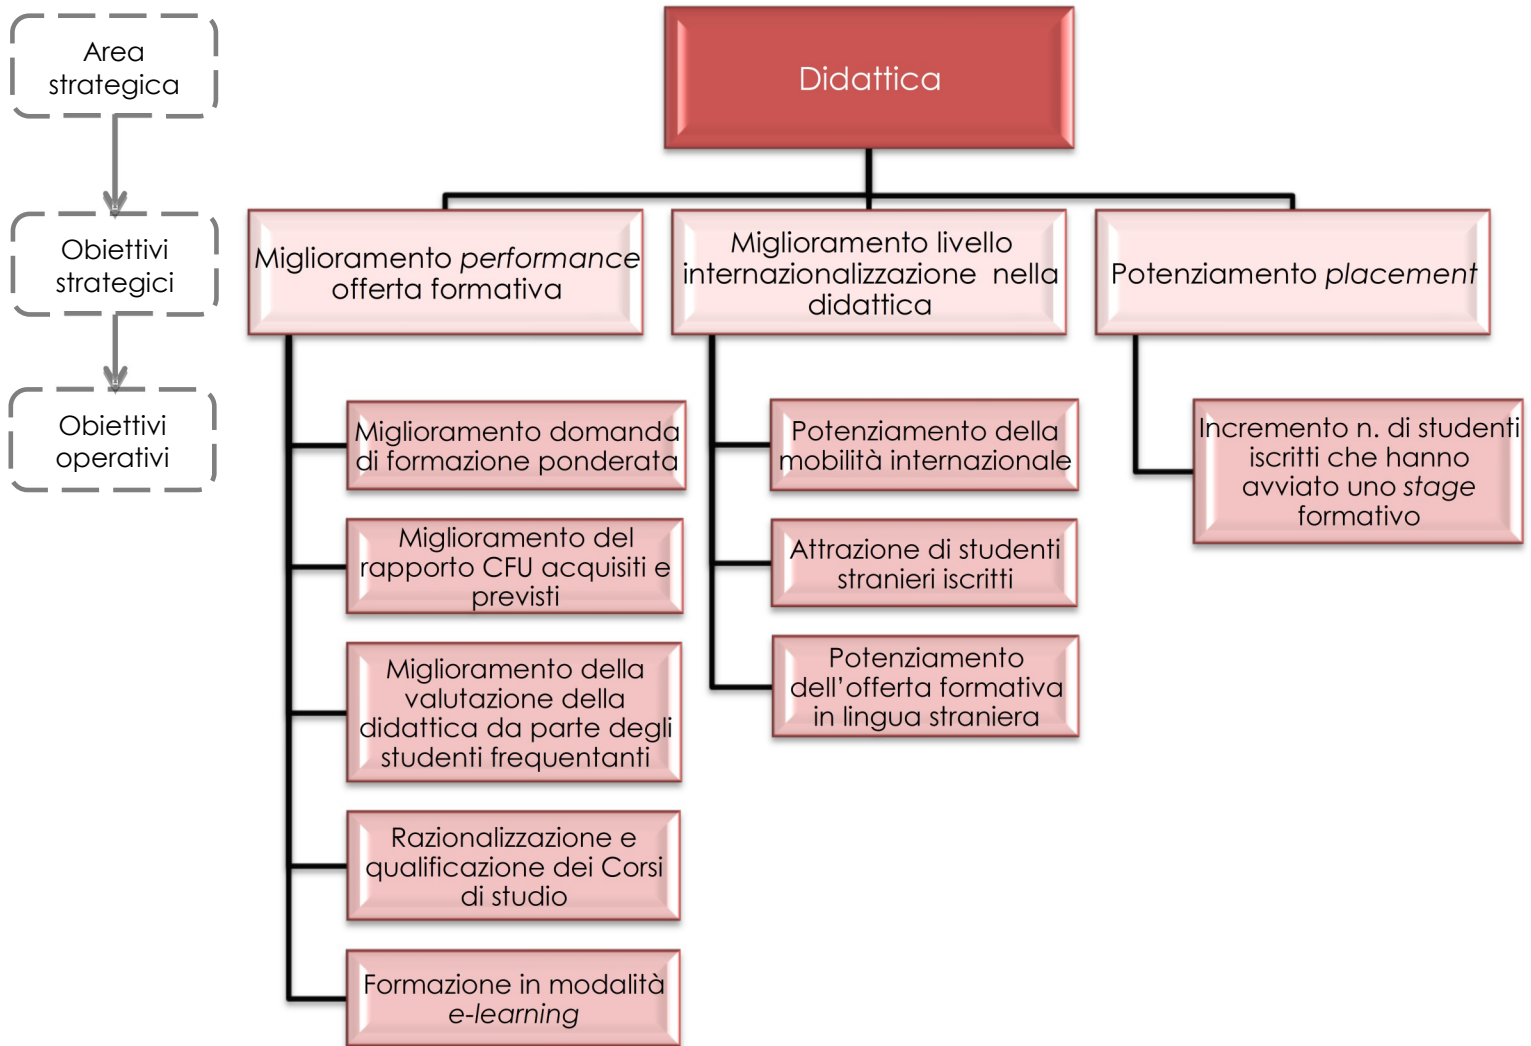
Area strategica

Obiettivi strategici

Obiettivi operativi

Didattica

Miglioramento performance offerta formativa

Miglioramento livello internazionalizzazione nella didattica

Potenziamento placement

Miglioramento domanda di formazione ponderata

Miglioramento del rapporto CFU acquisiti e previsti

Miglioramento della valutazione della didattica da parte degli studenti frequentanti

Razionalizzazione e qualificazione dei Corsi di studio

Formazione in modalità e-learning

Potenziamento della mobilità internazionale

Attrazione di studenti stranieri iscritti

Potenziamento dell'offerta formativa in lingua straniera

Incremento n. di studenti iscritti che hanno avviato uno stage formativo